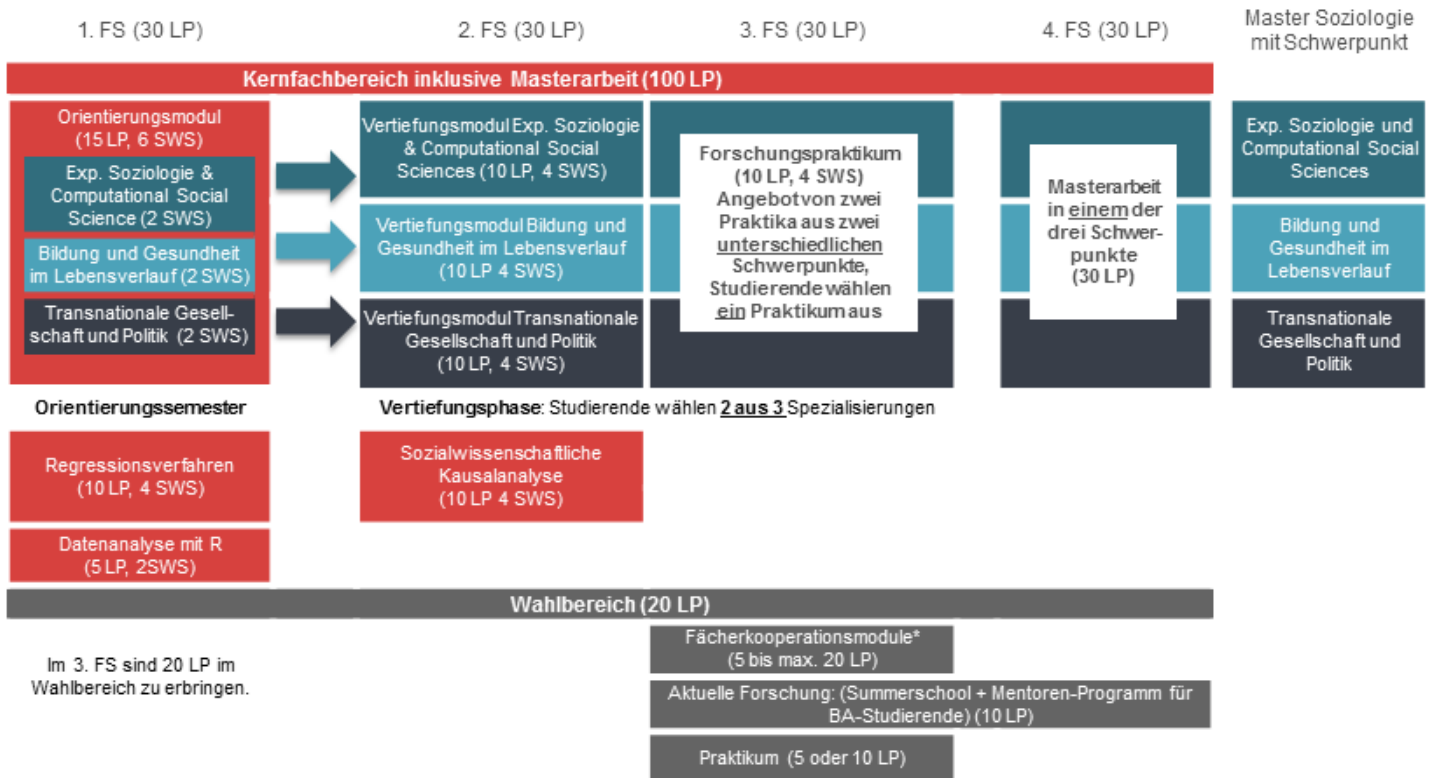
1. FS (30 LP)

2. FS (30 LP)

3. FS (30 LP)

4. FS (30 LP)

Master Soziologie mit Schwerpunkt

Kernfachbereich inklusive Masterarbeit (100 LP)

Orientierungsmodul (15 LP, 6 SWS)

Exp. Soziologie & Computational Social Science (2 SWS)

Bildung und Gesundheit im Lebensverlauf (2 SWS)

Transnationale Gesellschaft und Politik (2 SWS)

Vertiefungsmodul Exp. Soziologie & Computational Social Sciences (10 LP, 4 SWS)

Vertiefungsmodul Bildung und Gesundheit im Lebensverlauf (10 LP 4 SWS)

Vertiefungsmodul Transnationale Gesellschaft und Politik (10 LP, 4 SWS)

Forschungspraktikum (10 LP, 4 SWS) Angebot von zwei Praktika aus zwei unterschiedlichen Schwerpunkte, Studierende wählen ein Praktikum aus

Masterarbeit in einem der drei Schwerpunkte (30 LP)

Exp. Soziologie und Computational Social Sciences

Bildung und Gesundheit im Lebensverlauf

Transnationale Gesellschaft und Politik

Orientierungssemester

Vertiefungsphase: Studierende wählen 2 aus 3 Spezialisierungen

Regressionsverfahren (10 LP, 4 SWS)

Datenanalyse mit R (5 LP, 2SWS)

Sozialwissenschaftliche Kausalanalyse (10 LP 4 SWS)

Wahlbereich (20 LP)

Im 3. FS sind 20 LP im Wahlbereich zu erbringen.

Fächerkooperationsmodule* (5 bis max. 20 LP)

Aktuelle Forschung: (Summerschool + Mentoren-Programm für BA-Studierende) (10 LP)

Praktikum (5 oder 10 LP)